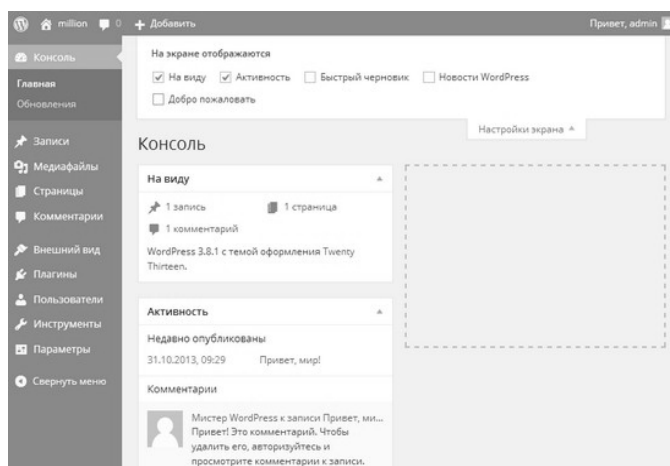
million 0 + Добавить Привет, admin

Консоль

Главная
Обновления

Записи
Медиафайлы
Страницы
Комментарии

Внешний вид
Плагины
Пользователи
Инструменты
Параметры

Свернуть меню

На экране отображаются
☑ На виду ☑ Активность ☐ Быстрый черновик ☐ Новости WordPress
☐ Добро пожаловать

Настройки экрана ▲

Консоль

На виду ▲
1 запись 1 страница
1 комментарий
WordPress 3.8.1 с темой оформления Twenty Thirteen.

Активность ▲
Недавно опубликованы
31.10.2013, 09:29 Привет, мир!
Комментарии
Мистер WordPress к записи Привет, ми... Привет! Это комментарий. Чтобы удалить его, авторизуйтесь и просмотрите комментарии к записи.